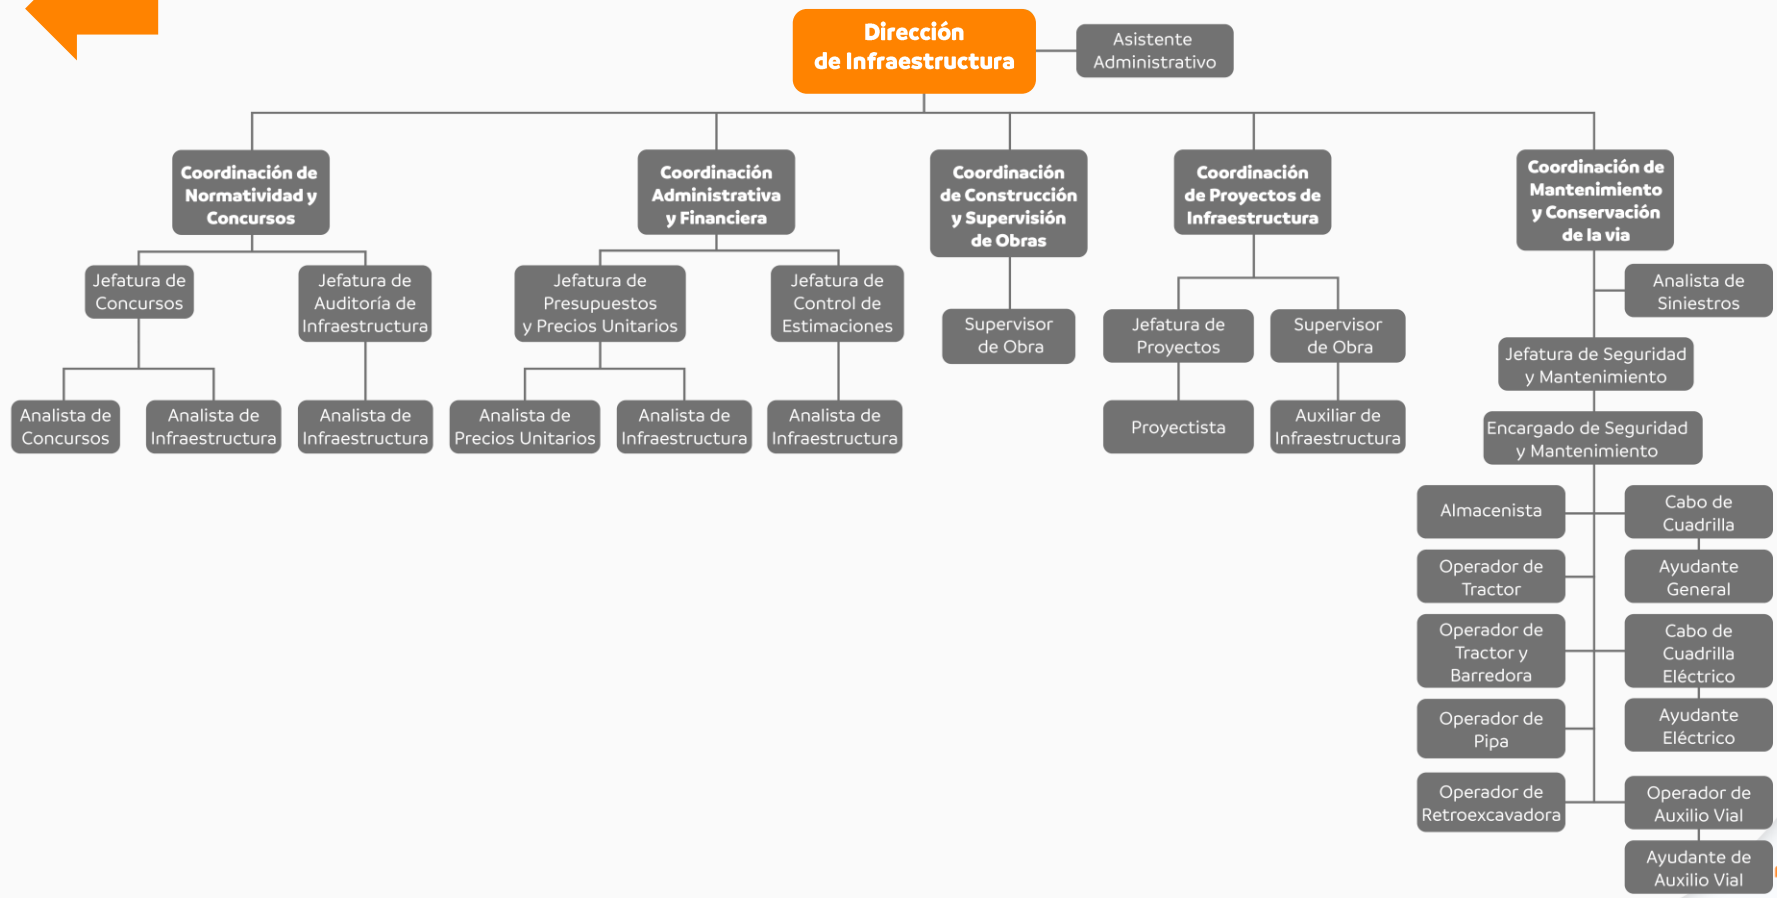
Dirección de Infraestructura

Asistente Administrativo

Coordinación de Normatividad y Concursos

Jefatura de Concursos

Analista de Concursos

Analista de Infraestructura

Jefatura de Auditoría de Infraestructura

Analista de Infraestructura

Coordinación Administrativa y Financiera

Jefatura de Presupuestos y Precios Unitarios

Analista de Precios Unitarios

Analista de Infraestructura

Jefatura de Control de Estimaciones

Analista de Infraestructura

Coordinación de Construcción y Supervisión de Obras

Supervisor de Obra

Coordinación de Proyectos de Infraestructura

Jefatura de Proyectos

Proyectista

Supervisor de Obra

Auxiliar de Infraestructura

Coordinación de Mantenimiento y Conservación de la via

Analista de Siniestros

Jefatura de Seguridad y Mantenimiento

Encargado de Seguridad y Mantenimiento

Almacenista

Cabo de Cuadrilla

Operador de Tractor

Ayudante General

Operador de Tractor y Barredora

Cabo de Cuadrilla Eléctrico

Operador de Pipa

Ayudante Eléctrico

Operador de Retroexcavadora

Operador de Auxilio Vial

Ayudante de Auxilio Vial